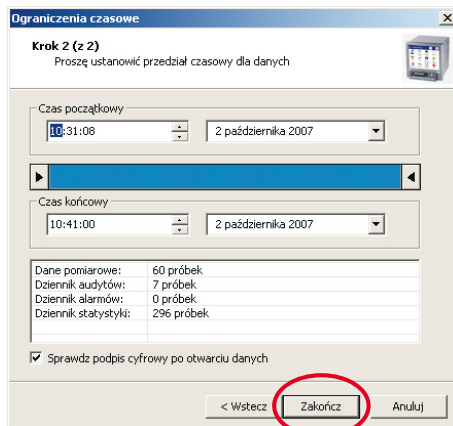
Ograniczenia czasowe

Krok 2 (z 2)
Proszę ustanowić przedział czasowy dla danych

Czas początkowy
10:31:08
2 października 2007

Czas końcowy
10:41:00
2 października 2007

| | |
|---|---|
| Dane pomiarowe: | 60 próbek |
| Dziennik audytów: | 7 próbek |
| Dziennik alarmów: | 0 próbek |
| Dziennik statystyki: | 296 próbek |

Sprawdz podpis cyfrowy po otwarciu danych

< Wstecz
Zakończ
Anuluj